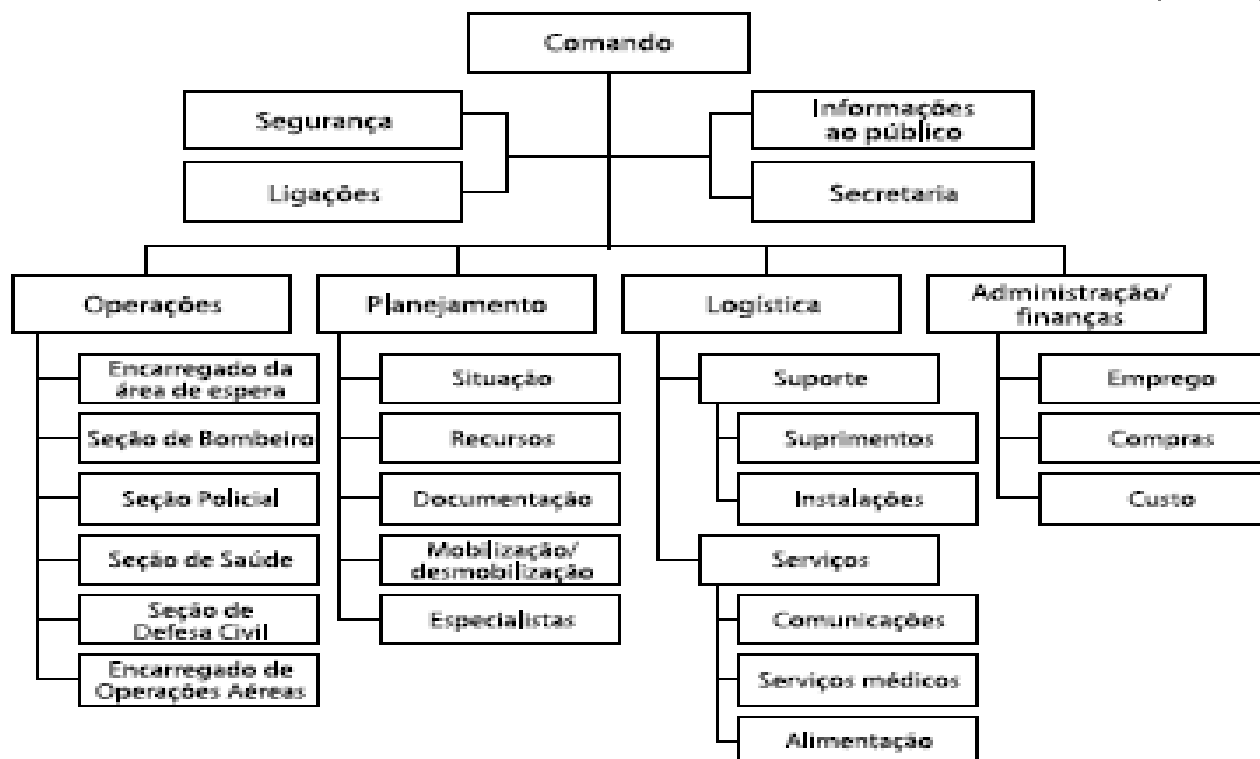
Comando

Segurança

Ligações

Informações ao público

Secretaria

Operações

Encarregado da área de espera

Seção de Bombeiro

Seção Policial

Seção de Saúde

Seção de Defesa Civil

Encarregado de Operações Aéreas

Planejamento

Situação

Recursos

Documentação

Mobilização/ desmobilização

Especialistas

Logística

Suporte

Suprimentos

Instalações

Serviços

Comunicações

Serviços médicos

Alimentação

Administração/ finanças

Emprego

Compras

Custo